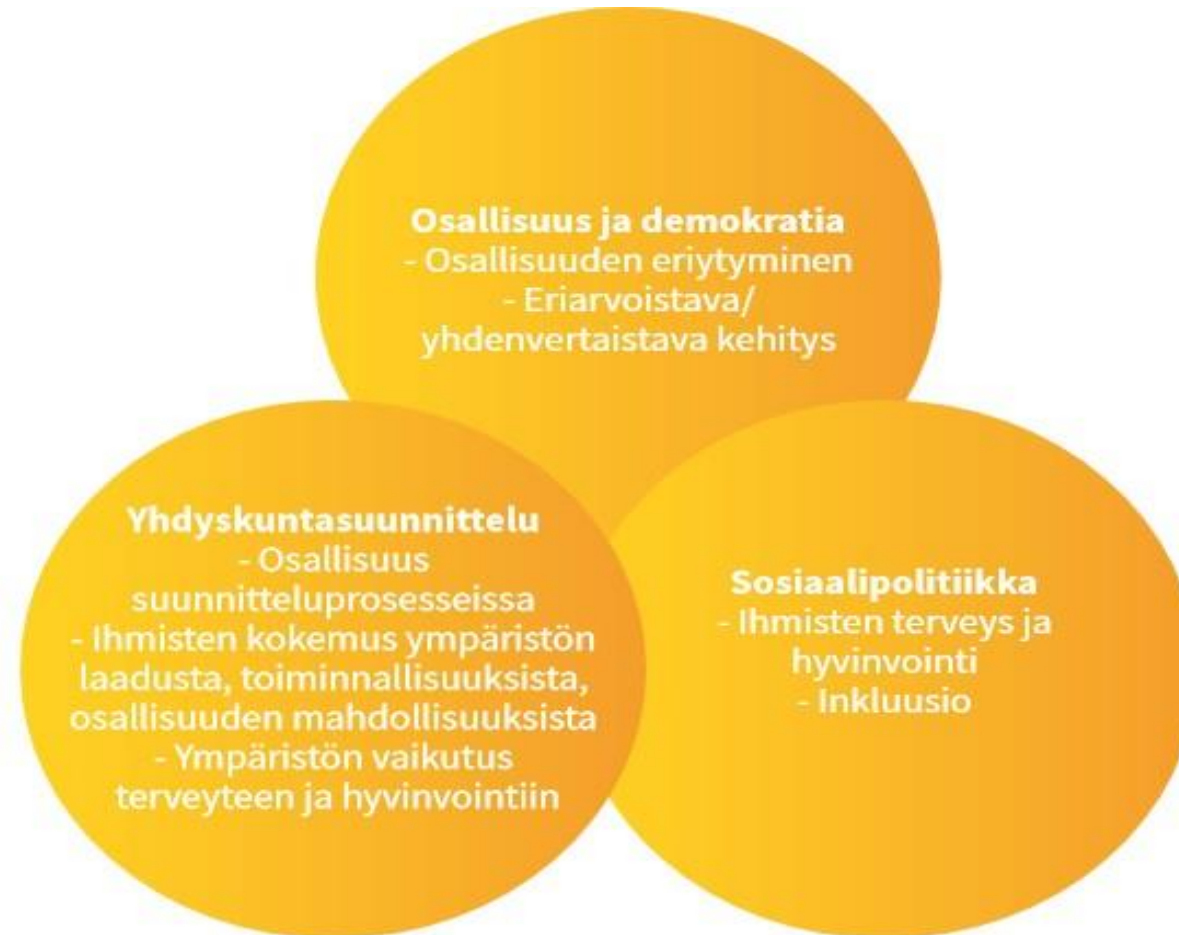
**Osallisuus ja demokratia**
- Osallisuuden eriytyminen
- Eriarvoistava/ yhdenvertaistava kehitys

**Yhdyskuntasuunnittelu**
- Osallisuus suunnitteluprosesseissa
- Ihmisten kokemus ympäristön laadusta, toiminnallisuuksista, osallisuuden mahdollisuuksista
- Ympäristön vaikutus terveyteen ja hyvinvointiin

**Sosiaalipolitiikka**
- Ihmisten terveys ja hyvinvointi
- Inkluusio